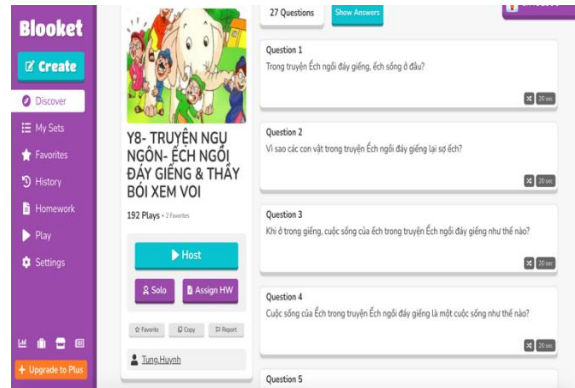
Blooket

Create

Discover

My Sets

Favorites

History

Homework

Play

Settings

+ Upgrade to Plus

Y8- TRUYỆN NGỤ NGÔN- ẾCH NGỒI ĐÁY GIẾNG & THẦY BÓI XEM VOI

192 Plays • 2 Favorites

Host

Solo

Assign HW

Favorite

Copy

Report

Tung.Huynh

27 Questions

Show Answers

Question 1

Trong truyện Ếch ngồi đáy giếng, ếch sống ở đâu?

20 sec

Question 2

Vì sao các con vật trong truyện Ếch ngồi đáy giếng lại sợ ếch?

20 sec

Question 3

Khi ở trong giếng, cuộc sống của ếch trong truyện Ếch ngồi đáy giếng như thế nào?

20 sec

Question 4

Cuộc sống của Ếch trong truyện Ếch ngồi đáy giếng là một cuộc sống như thế nào?

20 sec

Question 5